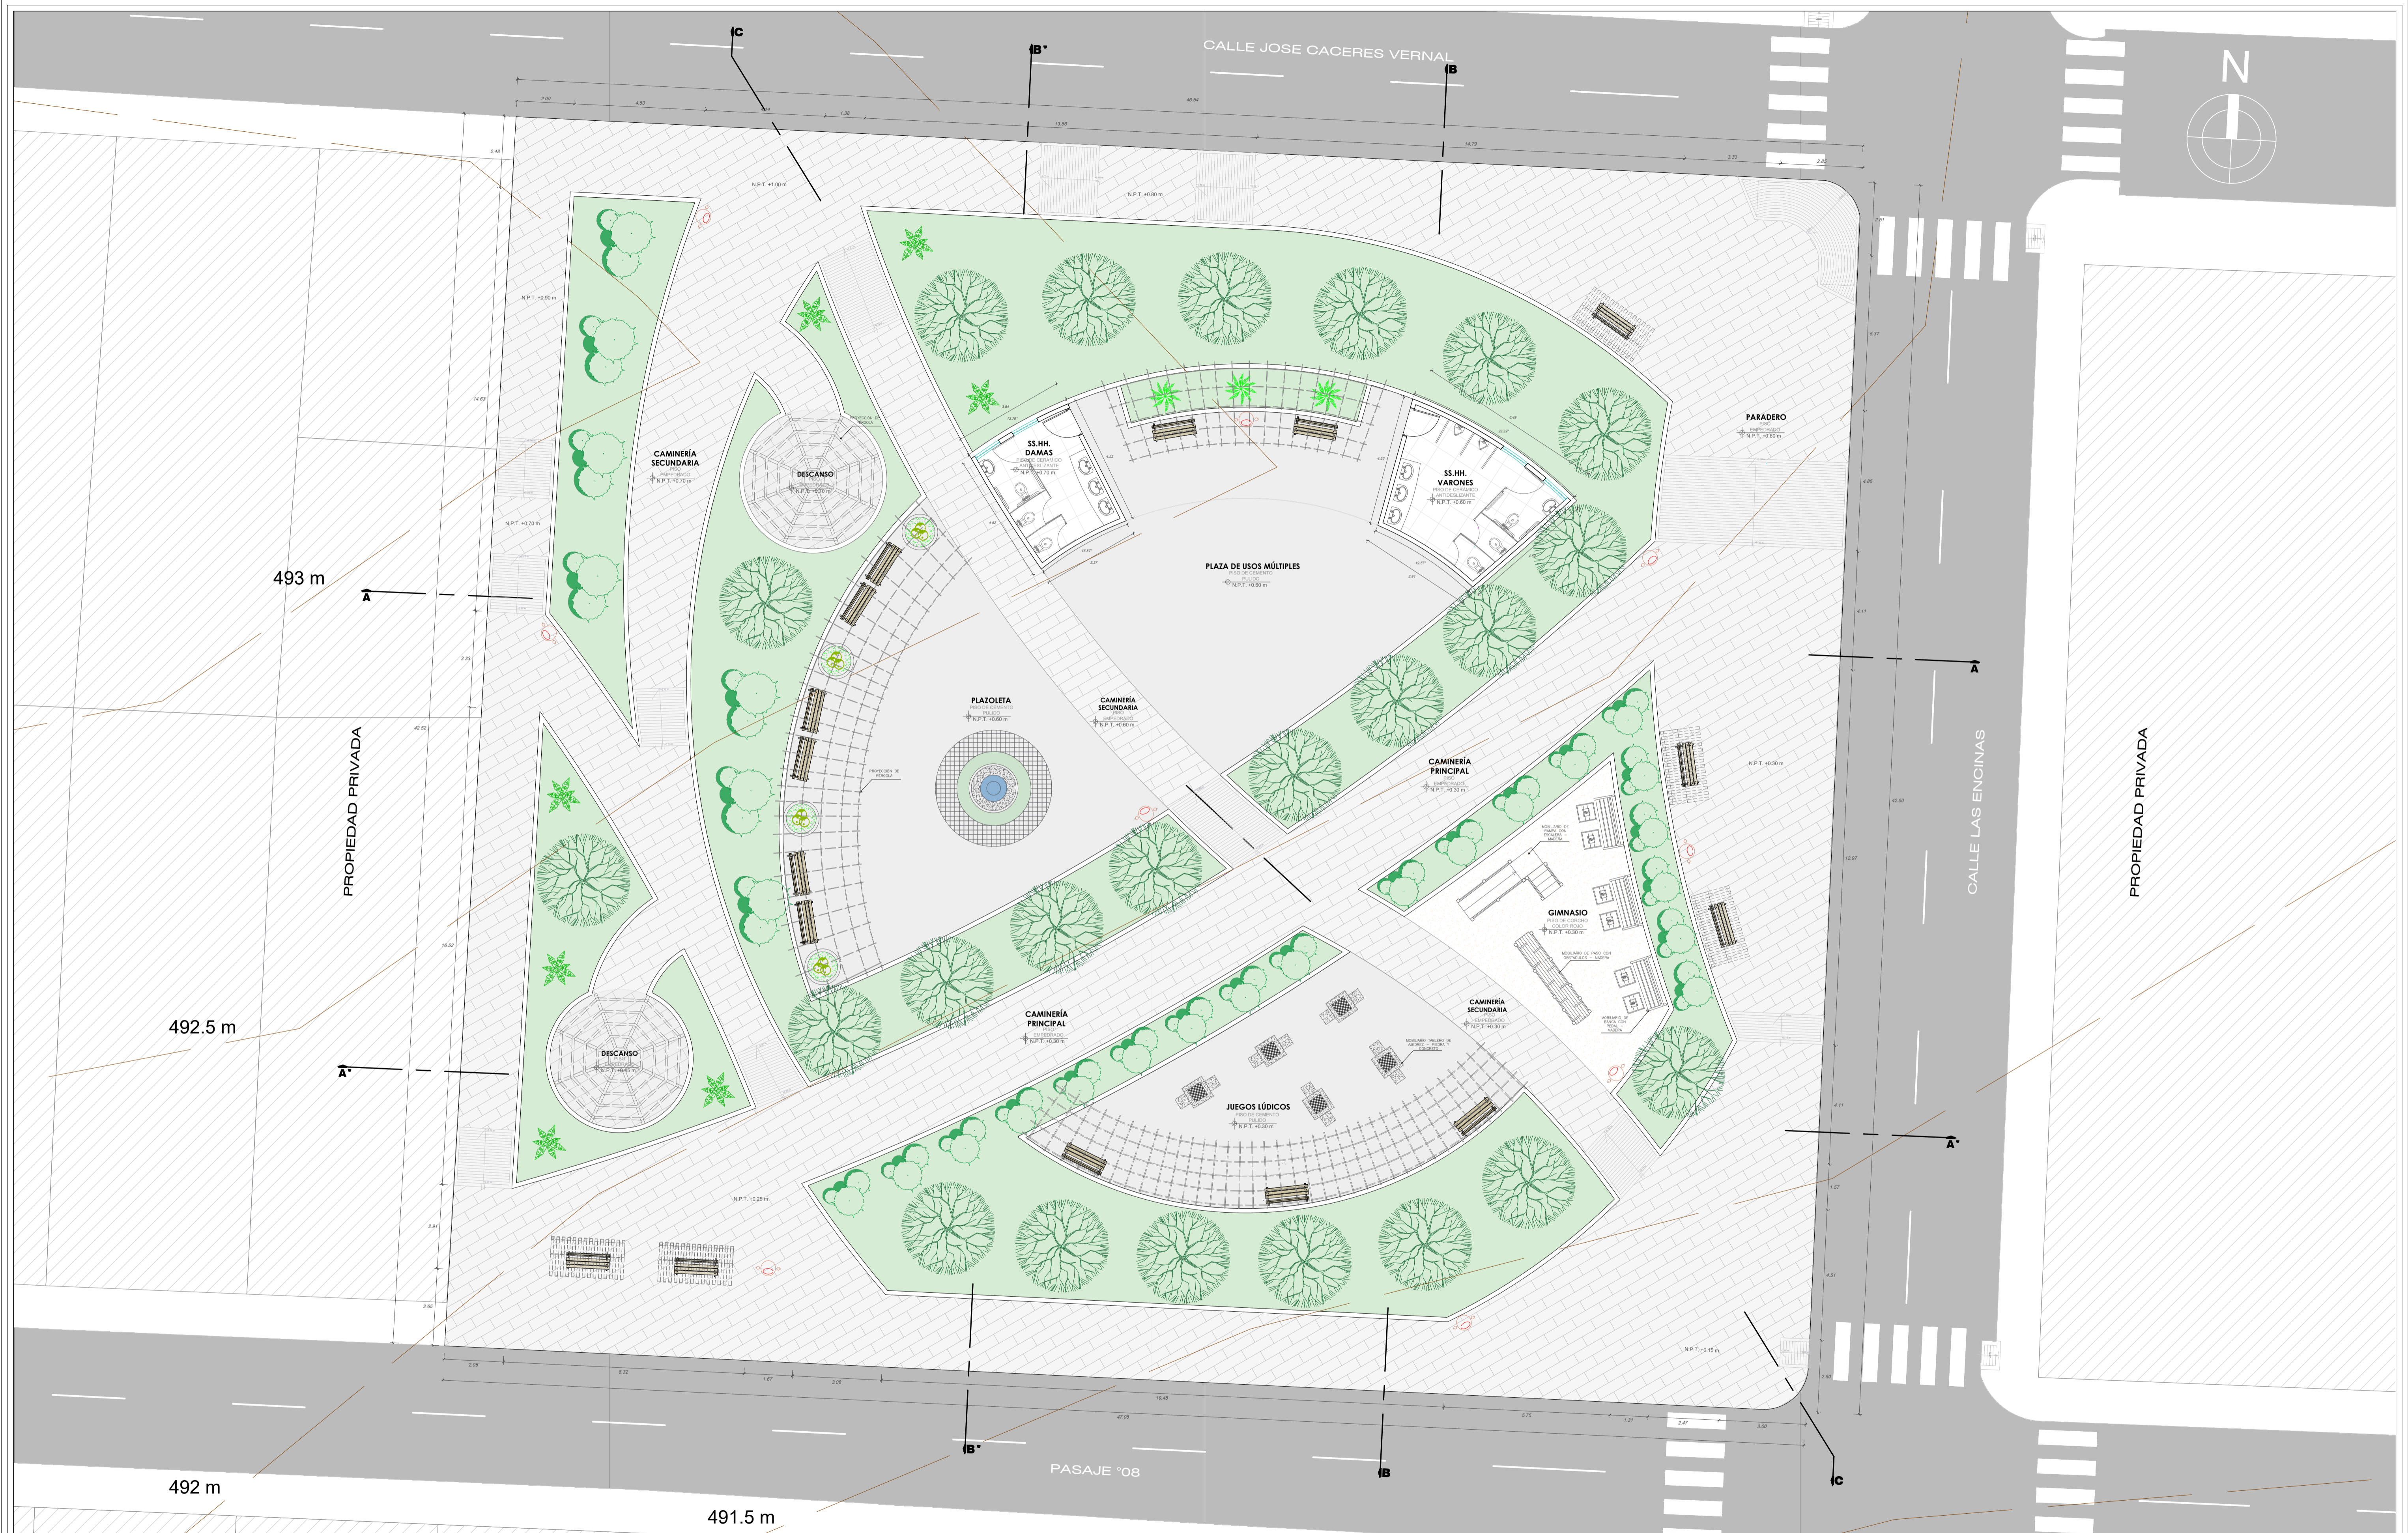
CALLE JOSE CACERES VERNAL

N

C

B'

B

A

A

A'

A'

B'

B

C

493 m

492.5 m

492 m

491.5 m

PROPIEDAD PRIVADA

PROPIEDAD PRIVADA

CALLE LAS ENCINAS

PASAJE °08

CAMINERÍA SECUNDARIA
PISO EMPEDRADO
N.P.T. +0.70 m

DESCANSO
N.P.T. +0.70 m

SS.HH. DAMAS
PISO DE CERAMICO ANTIDESLIZANTE
N.P.T. +0.70 m

SS.HH. VARONES
PISO DE CERAMICO ANTIDESLIZANTE
N.P.T. +0.60 m

PARADERO
PISO EMPEDRADO
N.P.T. +0.60 m

PLAZA DE USOS MÚLTIPLES
PISO DE CEMENTO PULIDO
N.P.T. +0.60 m

PLAZOLETA
PISO DE CEMENTO PULIDO
N.P.T. +0.60 m

CAMINERÍA SECUNDARIA
PISO EMPEDRADO
N.P.T. +0.60 m

CAMINERÍA PRINCIPAL
PISO EMPEDRADO
N.P.T. +0.30 m

GIMNASIO
PISO DE CAUCHO COLOR ROJO
N.P.T. +0.30 m

CAMINERÍA SECUNDARIA
PISO EMPEDRADO
N.P.T. +0.30 m

CAMINERÍA PRINCIPAL
PISO EMPEDRADO
N.P.T. +0.30 m

JUEGOS LÚDICOS
PISO DE CEMENTO PULIDO
N.P.T. +0.30 m

DESCANSO
N.P.T. +0.40 m

N.P.T. +1.00 m

N.P.T. +0.80 m

N.P.T. +0.90 m

N.P.T. +0.70 m

N.P.T. +0.30 m

N.P.T. +0.25 m

N.P.T. +0.15 m

PROYECCIÓN DE PÉRGOLA

PROYECCIÓN DE PÉRGOLA

46.94

47.06

42.92

42.90